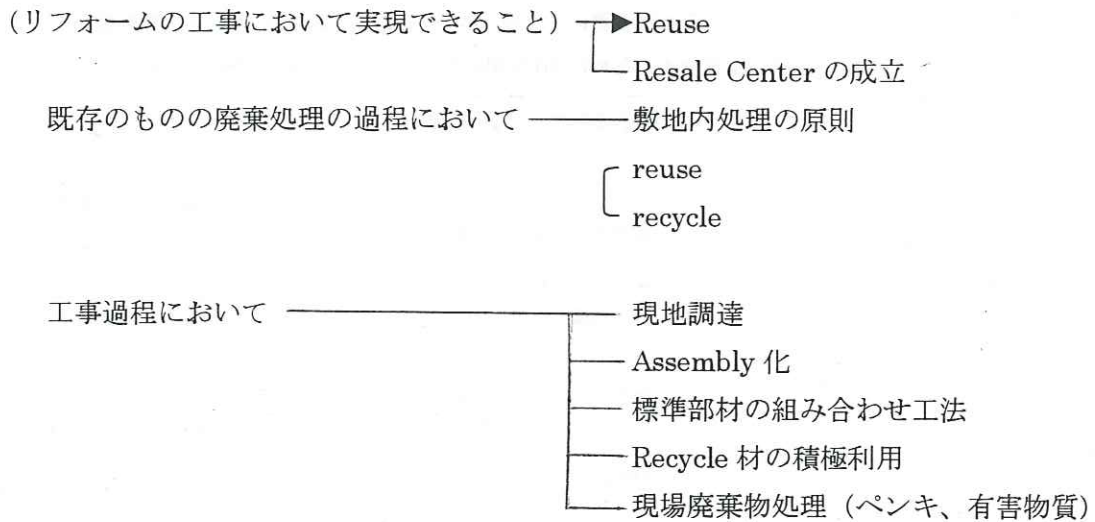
（リフォームの工事において実現できること）
Reuse
Resale Center の成立

既存のものの廃棄処理の過程において
敷地内処理の原則
reuse
recycle

工事過程において
現地調達
Assembly 化
標準部材の組み合わせ工法
Recycle 材の積極利用
現場廃棄物処理（ペンキ、有害物質）